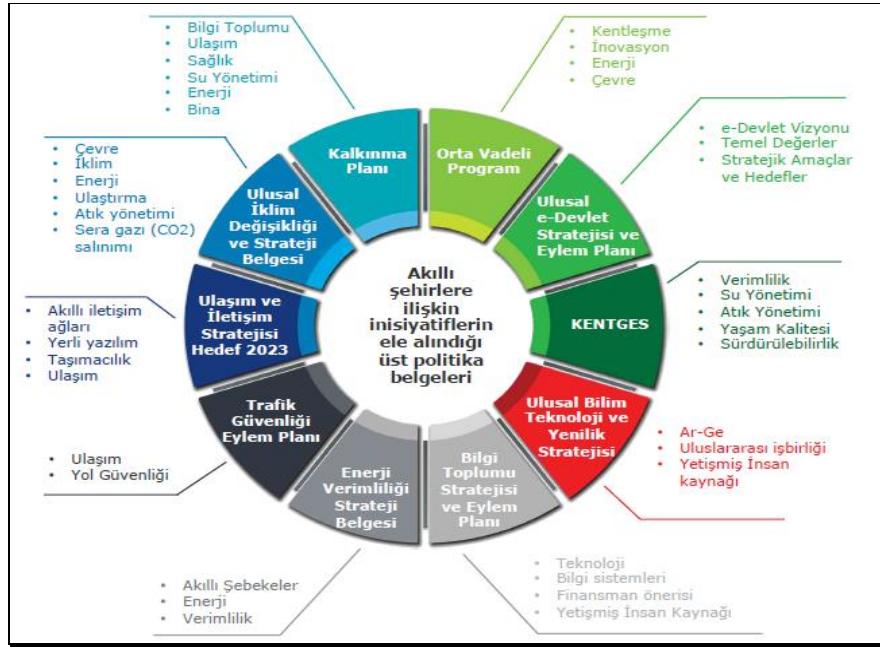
• Bilgi Toplumu
• Ulaşım
• Sağlık
• Su Yönetimi
• Enerji
• Bina

• Kentleşme
• İnovasyon
• Enerji
• Çevre

• Çevre
• İklim
• Enerji
• Ulaştırma
• Atık yönetimi
• Sera gazı (CO2) salınımı

Kalkınma Planı

Orta Vadeli Program

• e-Devlet Vizyonu
• Temel Değerler
• Stratejik Amaçlar ve Hedefler

Ulusal İklim Değişikliği ve Strateji Belgesi

Ulusal e-Devlet Stratejisi ve Eylem Planı

Akıllı şehirlere ilişkin inisiyatiflerin ele alındığı üst politika belgeleri

• Akıllı iletişim ağları
• Yerli yazılım
• Taşımacılık
• Ulaşım

Ulaşım ve İletişim Stratejisi Hedef 2023

KENTGES

• Verimlilik
• Su Yönetimi
• Atık Yönetimi
• Yaşam Kalitesi
• Sürdürülebilirlik

Trafik Güvenliği Eylem Planı

Ulusal Bilim Teknoloji ve Yenilik Stratejisi

• Ar-Ge
• Uluslararası işbirliği
• Yetişmiş İnsan kaynağı

• Ulaşım
• Yol Güvenliği

Enerji Verimliliği Strateji Belgesi

Bilgi Toplumu Stratejisi ve Eylem Planı

• Teknoloji
• Bilgi sistemleri
• Finansman önerisi
• Yetişmiş İnsan Kaynağı

• Akıllı Şebekeler
• Enerji
• Verimlilik